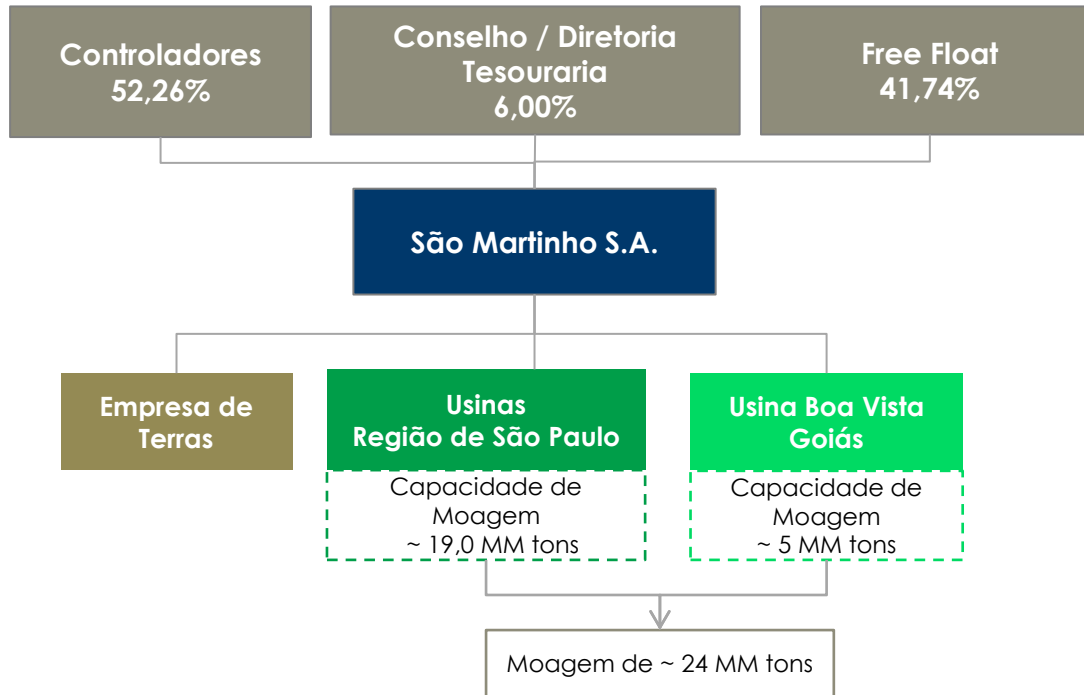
Controladores
52,26%

Conselho / Diretoria
Tesouraria
6,00%

Free Float
41,74%

São Martinho S.A.

Empresa de Terras

Usinas
Região de São Paulo

Capacidade de Moagem
~ 19,0 MM tons

Usina Boa Vista
Goiás

Capacidade de Moagem
~ 5 MM tons

Moagem de ~ 24 MM tons